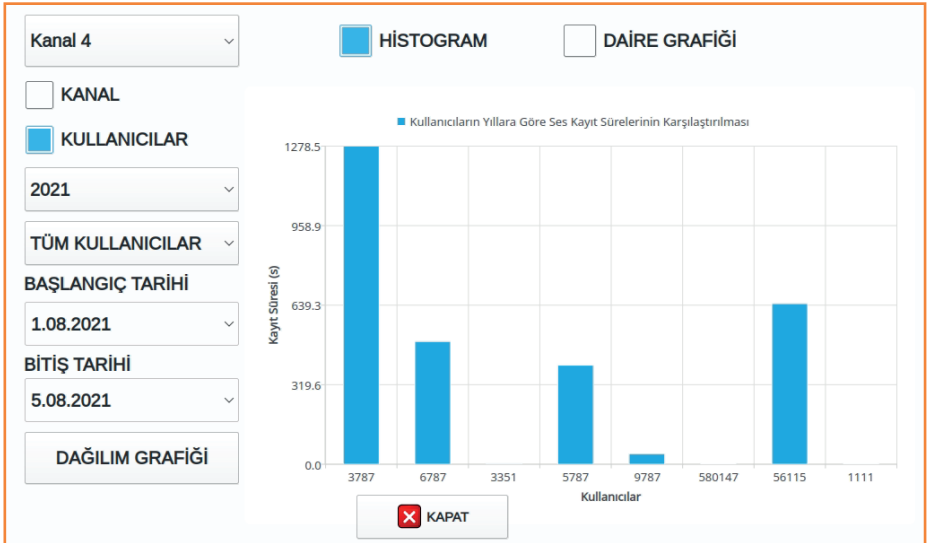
Kanal 4

HİSTOGRAM

DAİRE GRAFİĞİ

KANAL

KULLANICILAR

2021

TÜM KULLANICILAR

BAŞLANGIÇ TARİHİ

1.08.2021

BİTİŞ TARİHİ

5.08.2021

DAĞILIM GRAFİĞİ

Kullanıcıların Yıllara Göre Ses Kayıt Sürelerinin Karşılaştırılması

Kayıt Süresi (s)

1278.5

958.9

639.3

319.6

0.0

3787 6787 3351 5787 9787 580147 56115 1111

Kullanıcılar

KAPAT